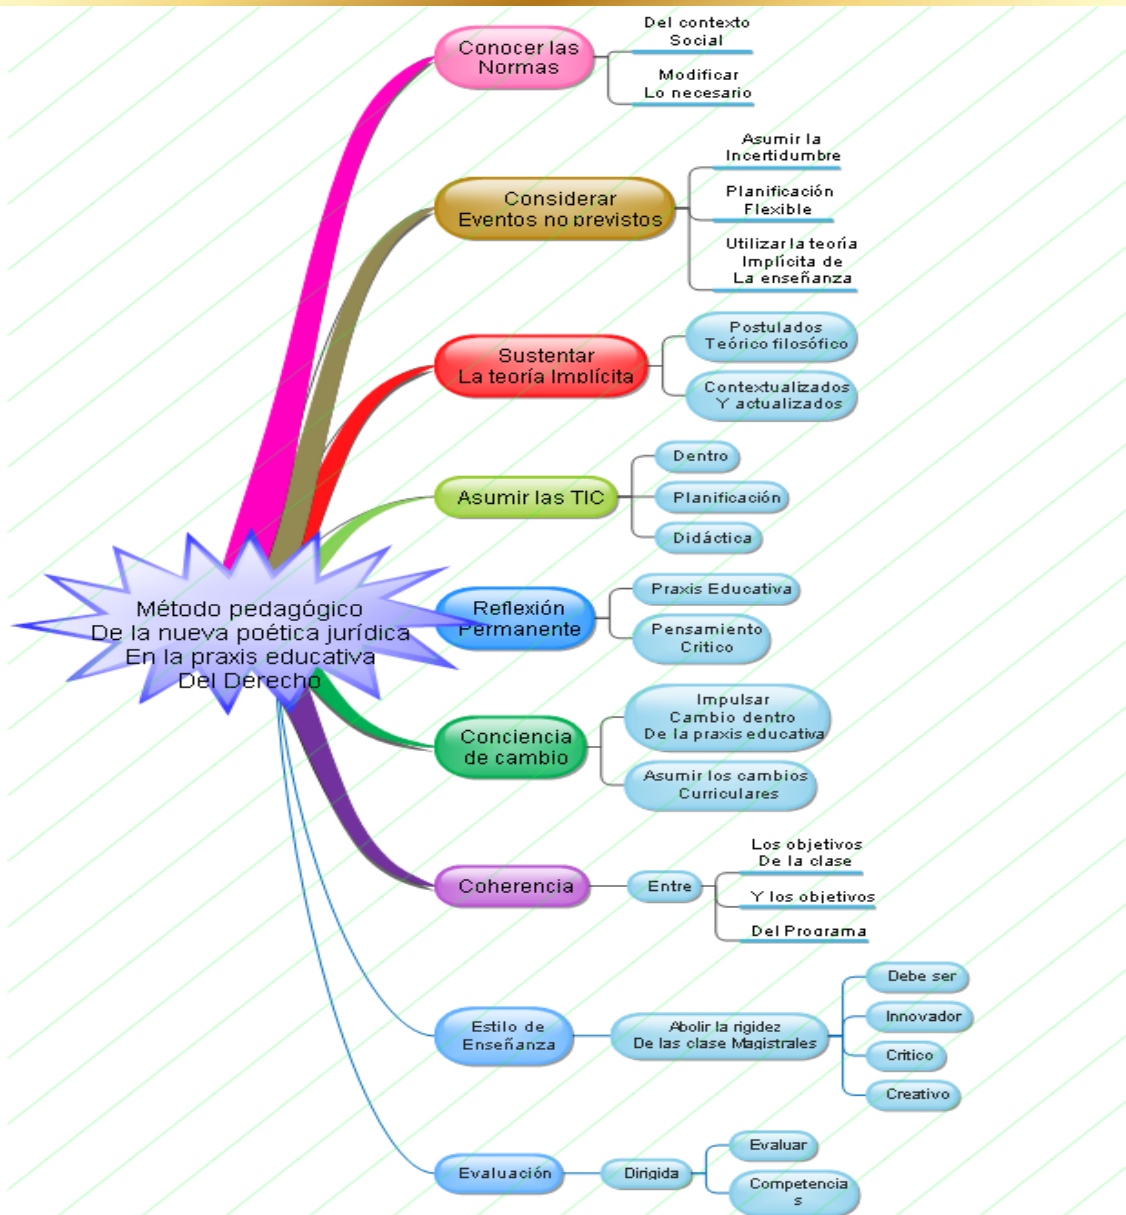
Método pedagógico
De la nueva poética jurídica
En la praxis educativa
Del Derecho

Conocer las Normas
Del contexto Social
Modificar Lo necesario

Considerar Eventos no previstos
Asumir la Incertidumbre
Planificación Flexible
Utilizar la teoría Implícita de La enseñanza

Sustentar La teoría Implícita
Postulados Teórico filosófico
Contextualizados Y actualizados

Asumir las TIC
Dentro
Planificación
Didáctica

Reflexión Permanente
Praxis Educativa
Pensamiento Crítico

Conciencia de cambio
Impulsar Cambio dentro De la praxis educativa
Asumir los cambios Curriculares

Coherencia
Entre
Los objetivos De la clase
Y los objetivos
Del Programa

Estilo de Enseñanza
Abolir la rigidez De las clase Magistrales
Debe ser
Innovador
Crítico
Creativo

Evaluación
Dirigida
Evaluar
Competencia s